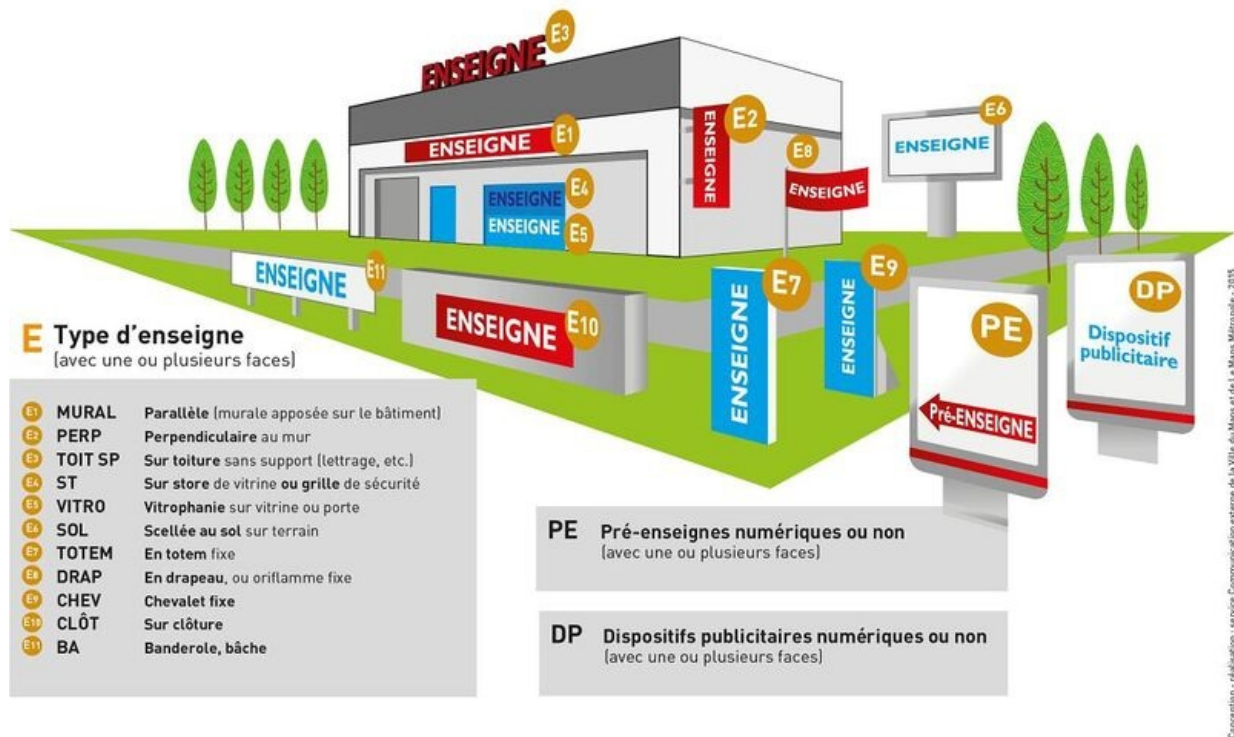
ENSEIGNE E3

ENSEIGNE E1

ENSEIGNE E2

E8 ENSEIGNE

ENSEIGNE E6

ENSEIGNE E4

ENSEIGNE E5

ENSEIGNE E11

ENSEIGNE E10

ENSEIGNE E7

ENSEIGNE E9

PE

Pré-ENSEIGNE

DP

Dispositif publicitaire

E Type d'enseigne
(avec une ou plusieurs faces)

| | | |
|---|---|---|
| E1 | MURAL | Parallèle (murale apposée sur le bâtiment) |
| E2 | PERP | Perpendiculaire au mur |
| E3 | TOIT SP | Sur toiture sans support (lettrage, etc.) |
| E4 | ST | Sur store de vitrine ou grille de sécurité |
| E5 | VITRO | Vitrophanie sur vitrine ou porte |
| E6 | SOL | Scellée au sol sur terrain |
| E7 | TOTEM | En totem fixe |
| E8 | DRAP | En drapeau, ou oriflamme fixe |
| E9 | CHEV | Chevalet fixe |
| E10 | CLÔT | Sur clôture |
| E11 | BA | Banderole, bâche |

PE Pré-enseignes numériques ou non
(avec une ou plusieurs faces)

DP Dispositifs publicitaires numériques ou non
(avec une ou plusieurs faces)

Conception - réalisation : service Communication externe de la Ville du Mans et de Le Mans Métropole - 2015